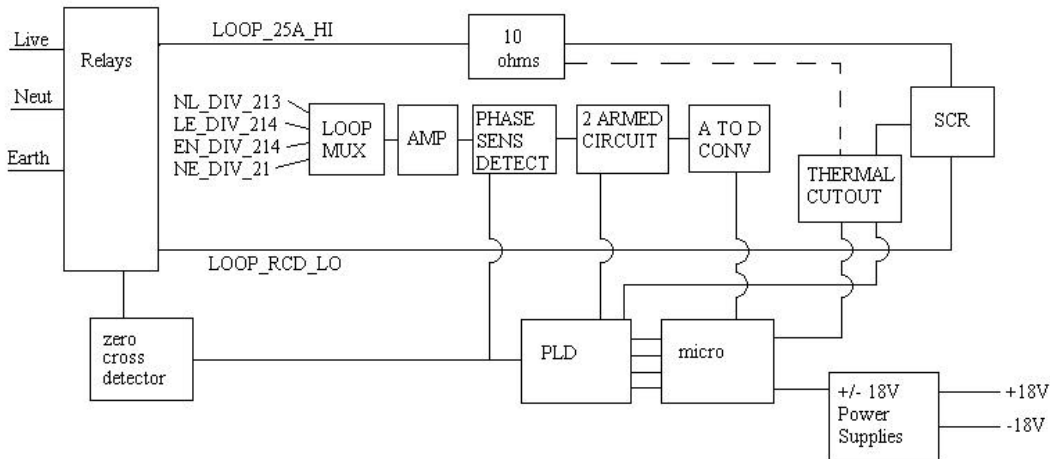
Live

Neut

Earth

Relays

LOOP_25A_HI

10 ohms

NL_DIV_213
LE_DIV_214
EN_DIV_214
NE_DIV_21

LOOP MUX

AMP

PHASE SENS DETECT

2 ARMED CIRCUIT

A TO D CONV

THERMAL CUTOUT

SCR

LOOP_RCD_LO

zero cross detector

PLD

micro

+/- 18V Power Supplies

+18V

-18V